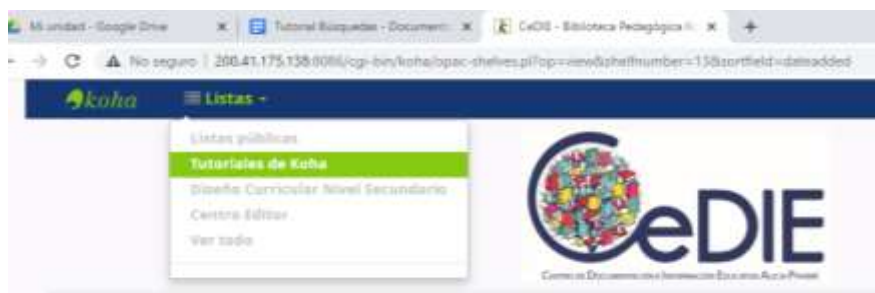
Mi unidad - Google Drive ×
Tutorial Búsquedas - Document ×
CeDIE - Biblioteca Pedagógica ×
+

No seguro | 200.41.175.138:8080/cgi-bin/koha/opac-shelves.pl?op=view&shelfnumber=13&sortfield=dateadded

koha
Listas

Listas públicas
Tutoriales de Koha
Diseño Curricular Nivel Secundario
Centro Editor
Ver todo

CeDIE
Centro de Documentación e Información Educativa Alicia Pinero